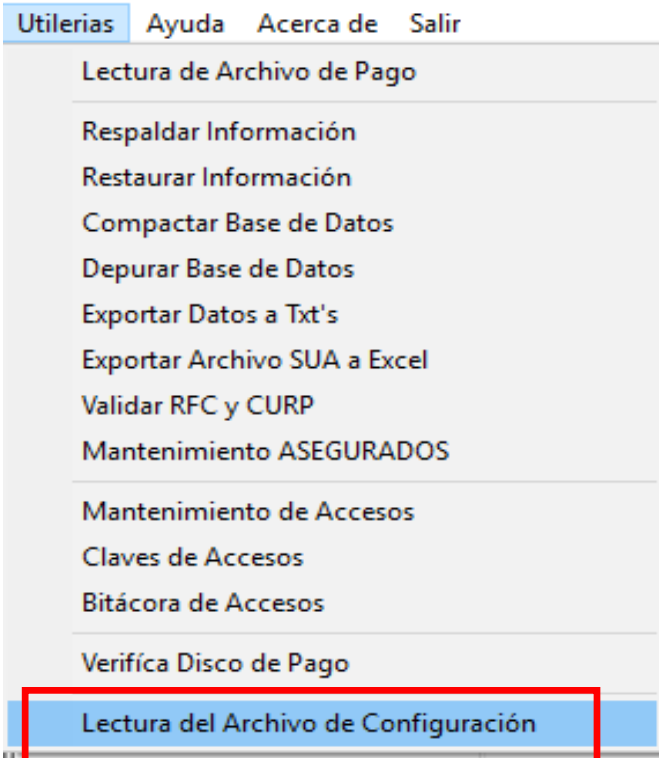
Utilerias Ayuda Acerca de Salir

Lectura de Archivo de Pago

Respaldar Información
Restaurar Información
Compactar Base de Datos
Depurar Base de Datos
Exportar Datos a Txt's
Exportar Archivo SUA a Excel
Validar RFC y CURP
Mantenimiento ASEGURADOS

Mantenimiento de Accesos
Claves de Accesos
Bitácora de Accesos

Verifíca Disco de Pago

Lectura del Archivo de Configuración